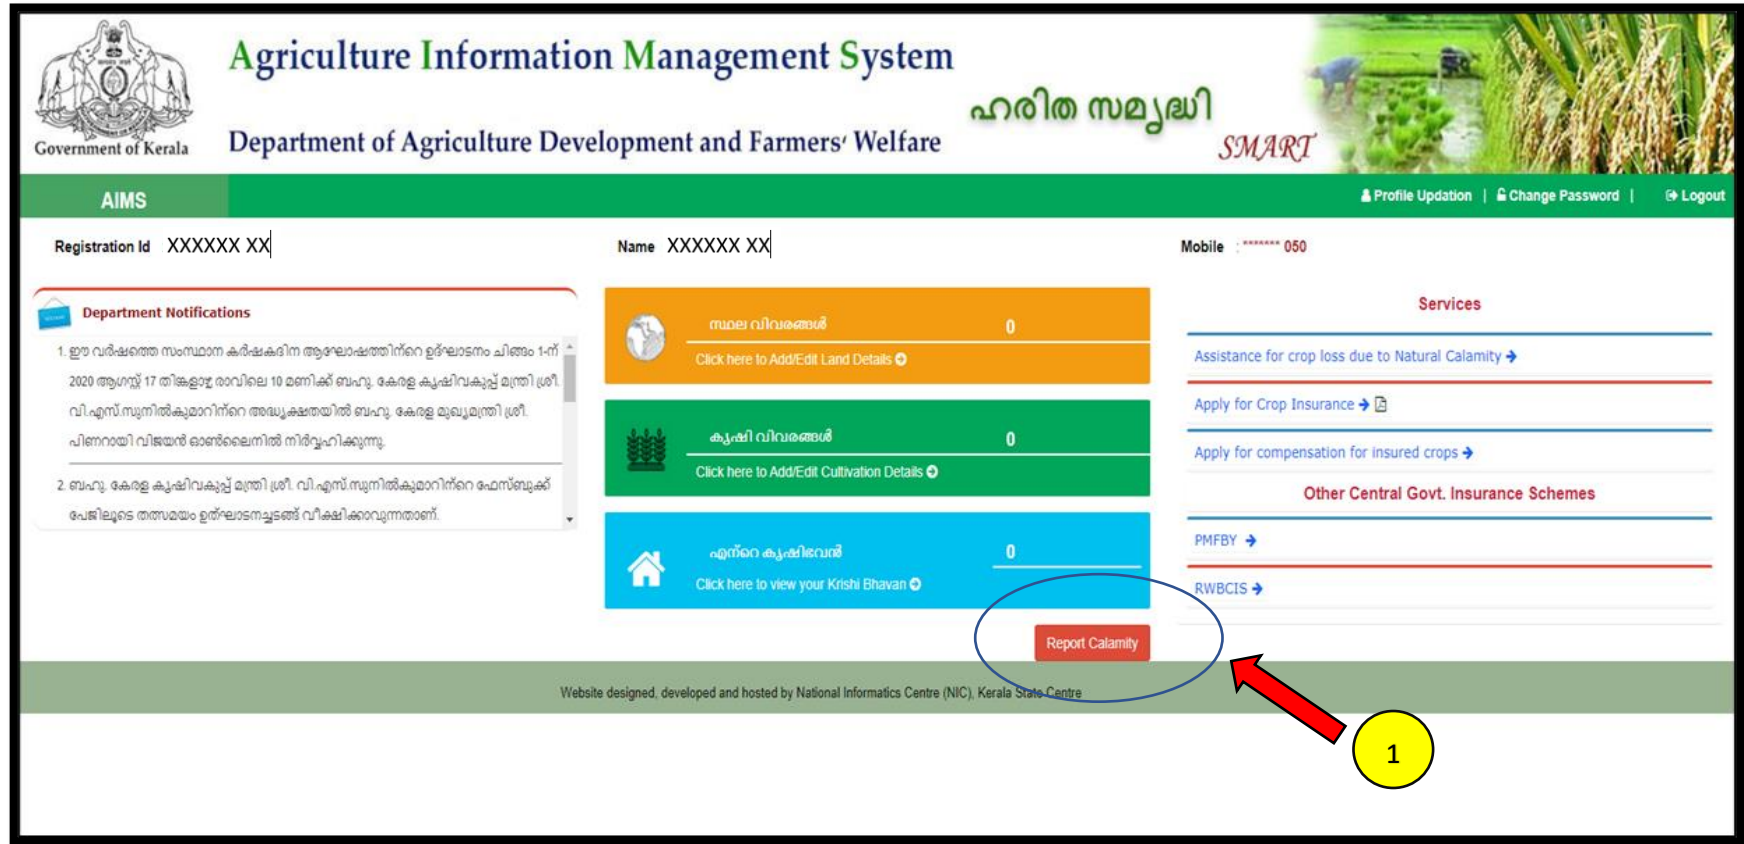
Government of Kerala

Agriculture Information Management System

Department of Agriculture Development and Farmers' Welfare

ഹരിത സമൃദ്ധി

SMART

AIMS

Profile Updation | Change Password | Logout

Registration Id XXXXXX XX

Name XXXXXX XX

Mobile : ******* 050

Department Notifications

1. ഈ വർഷത്തെ സംസ്ഥാന കർഷകദിന ആഘോഷത്തിന്റെ ഉദ്ഘാടനം ചിങ്ങം 1-ന് 2020 ആഗസ്റ്റ് 17 തിങ്കളാഴ്ച രാവിലെ 10 മണിക്ക് ബഹു. കേരള കൃഷിവകുപ്പ് മന്ത്രി ശ്രീ. വി.എസ്.സുനിൽകുമാറിന്റെ അദ്ധ്യക്ഷതയിൽ ബഹു. കേരള മുഖ്യമന്ത്രി ശ്രീ. പിണറായി വിജയൻ ഓൺലൈനിൽ നിർവ്വഹിക്കുന്നു.

2. ബഹു. കേരള കൃഷിവകുപ്പ് മന്ത്രി ശ്രീ. വി.എസ്.സുനിൽകുമാറിന്റെ ഫെയ്സ്ബുക്ക് പേജിലൂടെ തത്സമയം ഉദ്ഘാടനച്ചടങ്ങ് വീക്ഷിക്കാവുന്നതാണ്.

സ്ഥല വിവരങ്ങൾ 0

Click here to Add/Edit Land Details

കൃഷി വിവരങ്ങൾ 0

Click here to Add/Edit Cultivation Details

എന്റെ കൃഷിഭവൻ 0

Click here to view your Krishi Bhavan

Report Calamity

Services

Assistance for crop loss due to Natural Calamity

Apply for Crop Insurance

Apply for compensation for insured crops

Other Central Govt. Insurance Schemes

PMFBY

RWBCIS

Website designed, developed and hosted by National Informatics Centre (NIC), Kerala State Centre

1